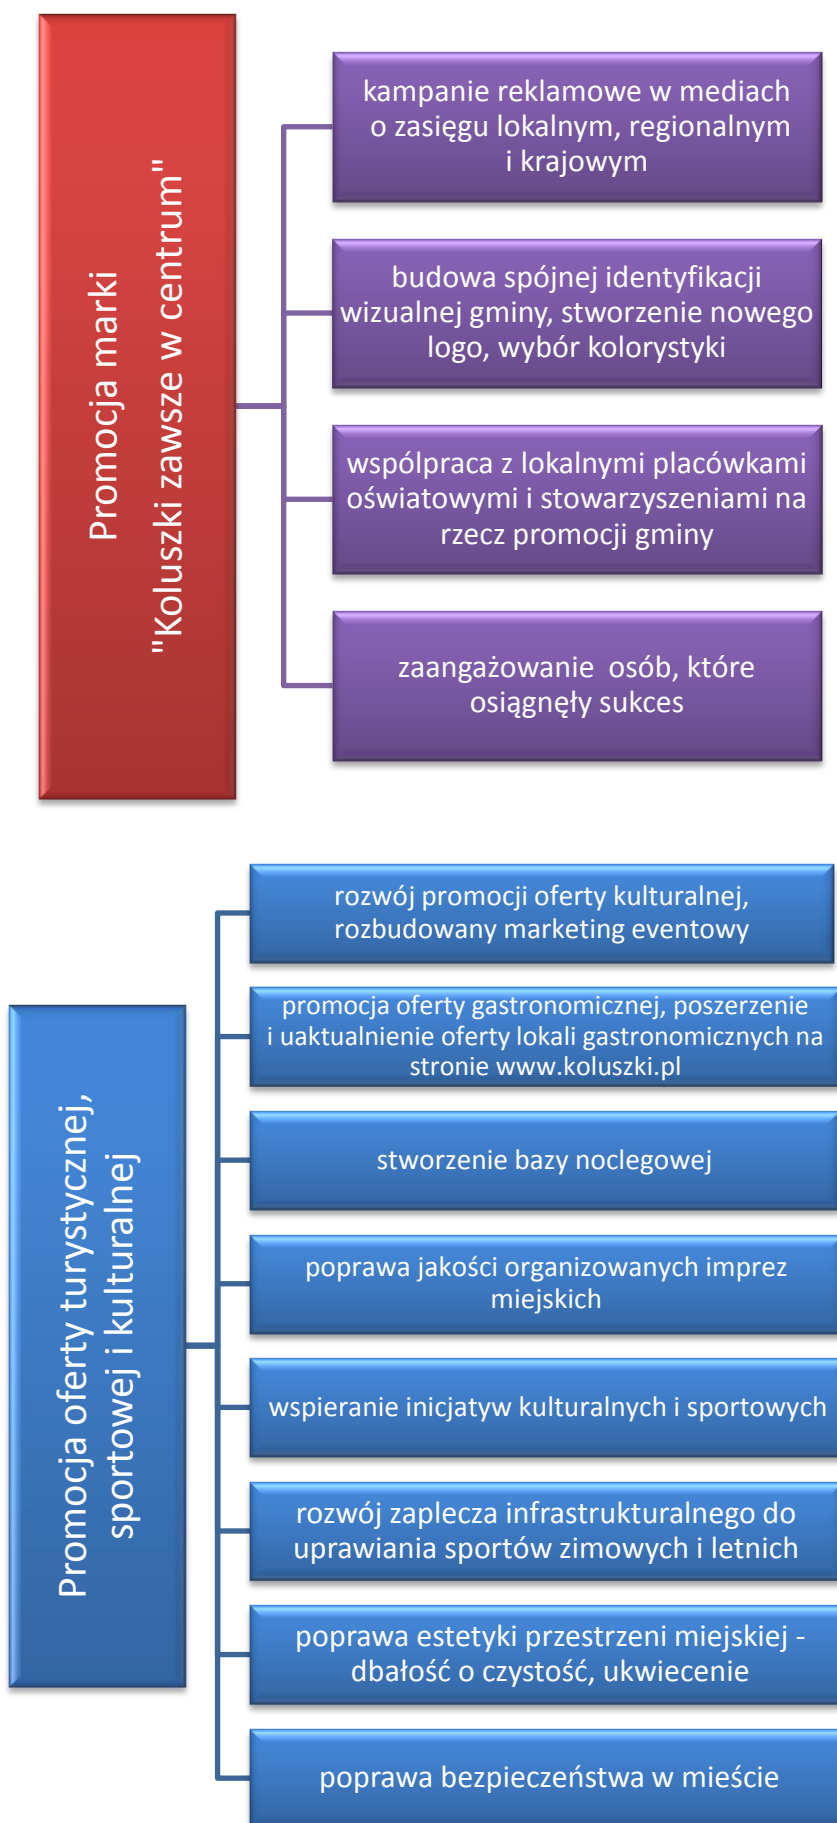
Promocja marki "Koluszki zawsze w centrum"

kampanie reklamowe w mediach o zasięgu lokalnym, regionalnym i krajowym

budowa spójnej identyfikacji wizualnej gminy, stworzenie nowego logo, wybór kolorystyki

współpraca z lokalnymi placówkami oświatowymi i stowarzyszeniami na rzecz promocji gminy

zaangażowanie  osób, które osiągnęły sukces

Promocja oferty turystycznej, sportowej i kulturalnej

rozwój promocji oferty kulturalnej, rozbudowany marketing eventowy

promocja oferty gastronomicznej, poszerzenie i uaktualnienie oferty lokali gastronomicznych na stronie www.koluszki.pl

stworzenie bazy noclegowej

poprawa jakości organizowanych imprez miejskich

wspieranie inicjatyw kulturalnych i sportowych

rozwój zaplecza infrastrukturalnego do uprawiania sportów zimowych i letnich

poprawa estetyki przestrzeni miejskiej - dbałość o czystość, ukwiecenie

poprawa bezpieczeństwa w mieście